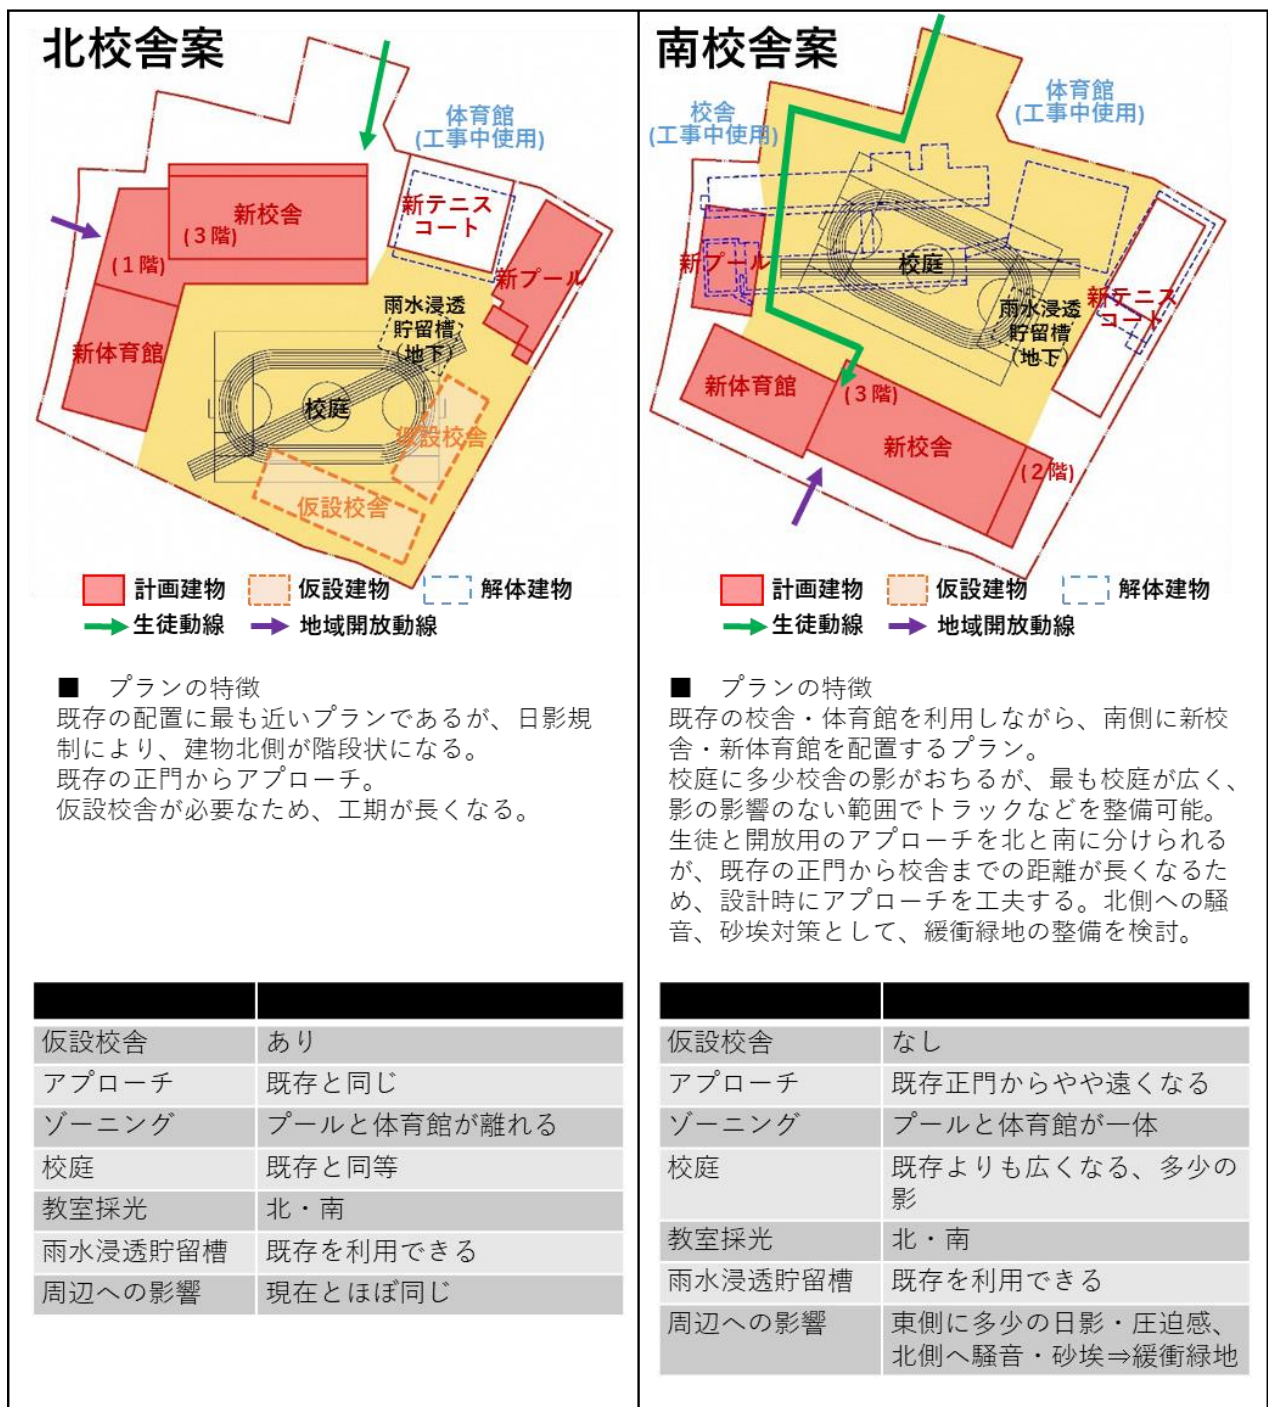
北校舎案

体育館
(工事中使用)

新校舎
(3階)
(1階)
新テニスコート
新プール
新体育館
雨水浸透貯留槽(地下)
校庭
仮設校舎
仮設校舎

計画建物 仮設建物 解体建物
生徒動線 地域開放動線

■ プランの特徴
既存の配置に最も近いプランであるが、日影規制により、建物北側が階段状になる。
既存の正門からアプローチ。
仮設校舎が必要なため、工期が長くなる。

| | |
|---|---|
| 仮設校舎 | あり |
| アプローチ | 既存と同じ |
| ゾーニング | プールと体育館が離れる |
| 校庭 | 既存と同等 |
| 教室採光 | 北・南 |
| 雨水浸透貯留槽 | 既存を利用できる |
| 周辺への影響 | 現在とほぼ同じ |

南校舎案

校舎
(工事中使用)
体育館
(工事中使用)

新プール
校庭
雨水浸透貯留槽(地下)
新テニスコート
新体育館
(3階)
新校舎
(2階)

計画建物 仮設建物 解体建物
生徒動線 地域開放動線

■ プランの特徴
既存の校舎・体育館を利用しながら、南側に新校舎・新体育館を配置するプラン。
校庭に多少校舎の影がおちるが、最も校庭が広く、影の影響のない範囲でトラックなどを整備可能。
生徒と開放用のアプローチを北と南に分けられるが、既存の正門から校舎までの距離が長くなるため、設計時にアプローチを工夫する。北側への騒音、砂埃対策として、緩衝緑地の整備を検討。

| | |
|---|---|
| 仮設校舎 | なし |
| アプローチ | 既存正門からやや遠くなる |
| ゾーニング | プールと体育館が一体 |
| 校庭 | 既存よりも広くなる、多少の影 |
| 教室採光 | 北・南 |
| 雨水浸透貯留槽 | 既存を利用できる |
| 周辺への影響 | 東側に多少の日影・圧迫感、北側へ騒音・砂埃⇒緩衝緑地 |